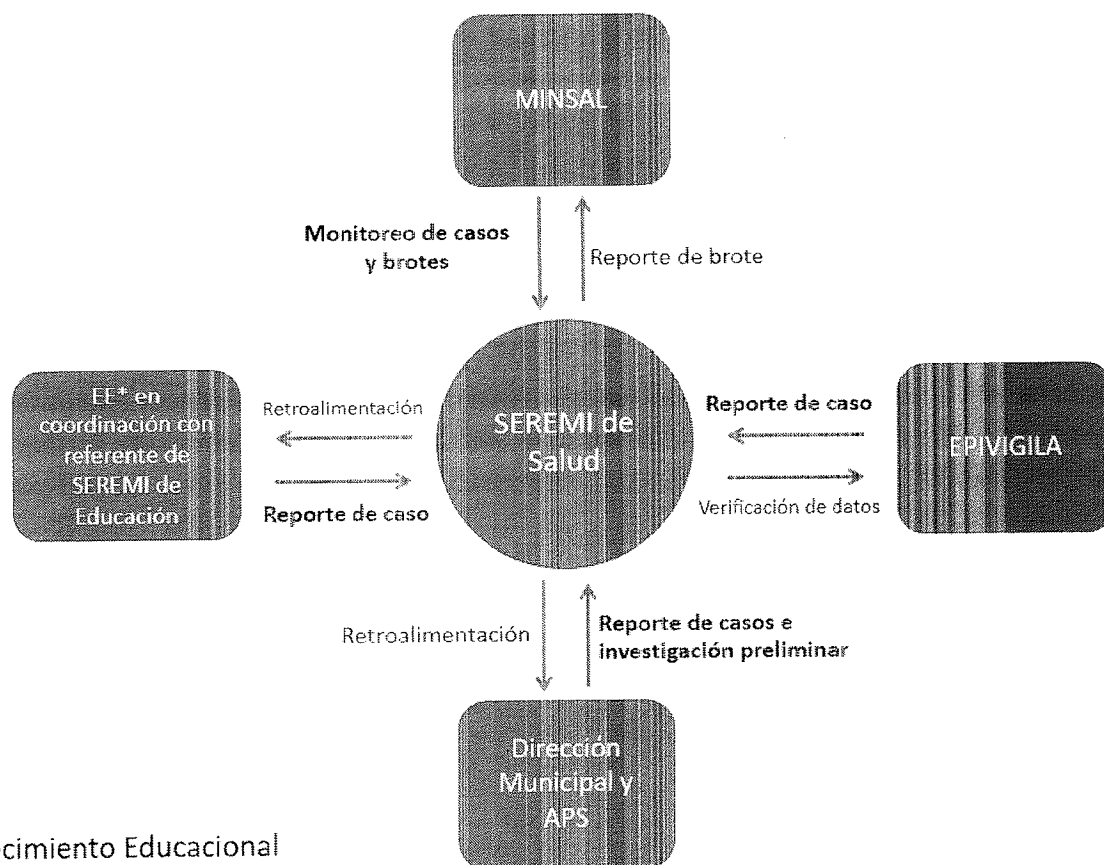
MINSAL

Monitoreo de casos y brotes

Reporte de brote

EE* en coordinación con referente de SEREMI de Educación

Retroalimentación

Reporte de caso

SEREMI de Salud

Reporte de caso

Verificación de datos

EPIVIGILA

Retroalimentación

Reporte de casos e investigación preliminar

Dirección Municipal y APS

cimiento Educacional